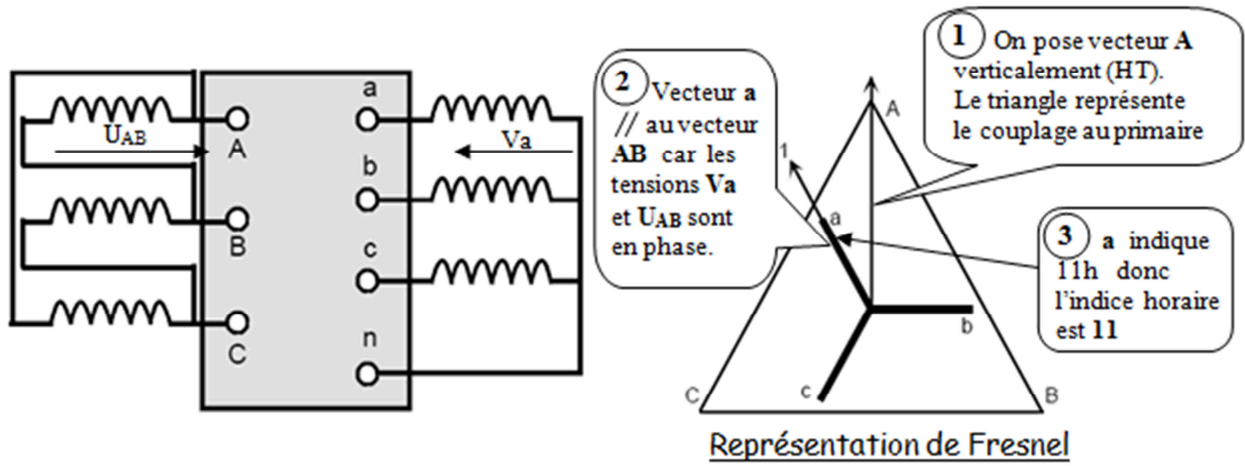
$U_{AB}$
A
B
C
a
b
c
n
Va

2 Vecteur **a** // au vecteur **AB** car les tensions **Va** et **U$_{AB}$** sont en phase.

1 On pose vecteur **A** verticalement (HT). Le triangle représente le couplage au primaire

3 a indique 11h donc l'indice horaire est **11**

A
1
a
b
c
C
B

Représentation de Fresnel